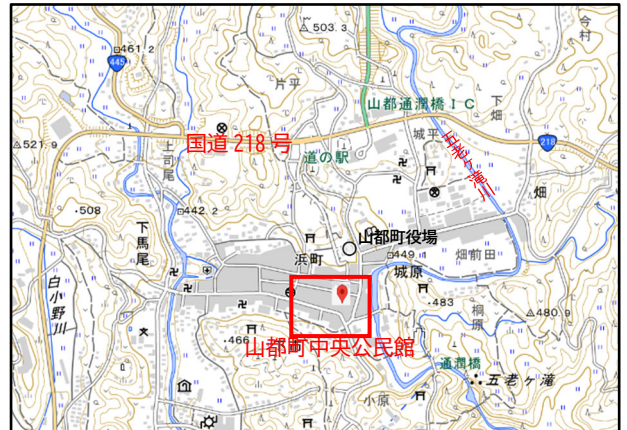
503.3
今村
461.2
445
片平
山都通潤橋ＩＣ
下畑
国道 218 号
五老ヶ滝川
521.9
上司尾
道の駅
城平
218
畑
508
442.2
下馬尾
浜町
山都町役場
449
畑前田
城原
白小野川
483
桐原
480.9
山都町中央公民館
通潤橋
五老ヶ滝
小原